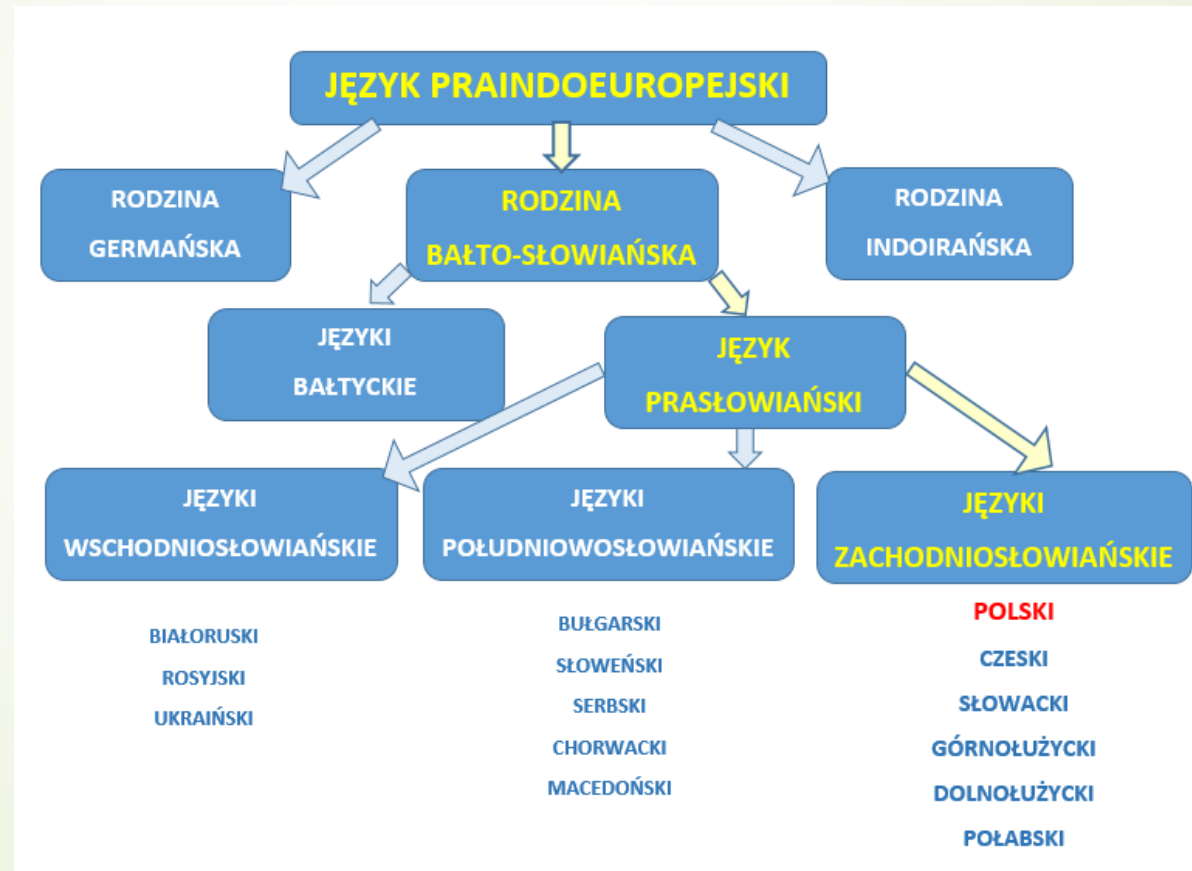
JĘZYK PRAINDOEUROPEJSKI

RODZINA GERMAŃSKA

RODZINA BAŁTO-SŁOWIAŃSKA

RODZINA INDOIRAŃSKA

JĘZYKI BAŁTYCKIE

JĘZYK PRASŁOWIAŃSKI

JĘZYKI WSCHODNIOSŁOWIAŃSKIE

JĘZYKI POŁUDNIOWOSŁOWIAŃSKIE

JĘZYKI ZACHODNIOSŁOWIAŃSKIE

BIAŁORUSKI
ROSYJSKI
UKRAIŃSKI

BUŁGARSKI
SŁOWEŃSKI
SERBSKI
CHORWACKI
MACEDOŃSKI

POLSKI
CZESKI
SŁOWACKI
GÓRNOŁUŻYCKI
DOLNOŁUŻYCKI
POŁABSKI